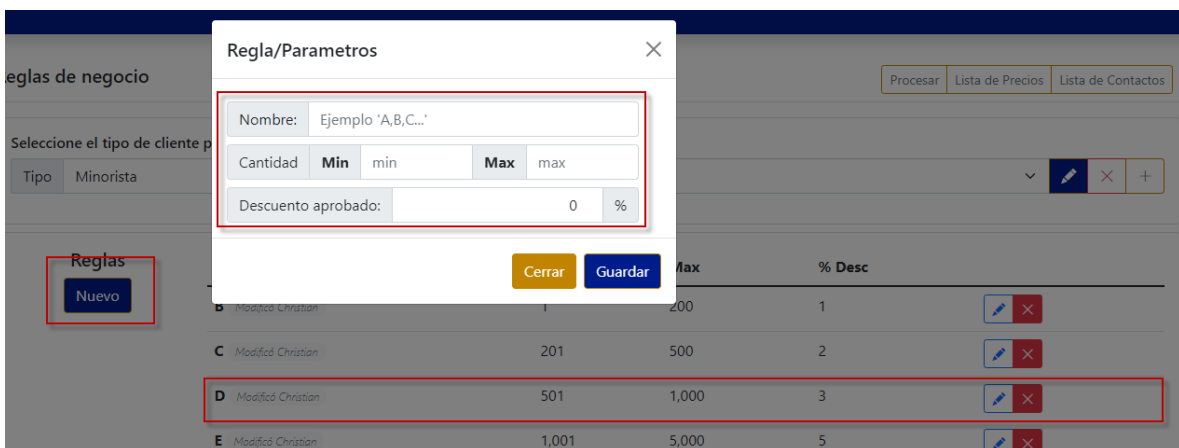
Reglas de negocio

Procesar | Lista de Precios | Lista de Contactos

Seleccione el tipo de cliente p

Tipo | Minorista

Regla/Parametros

Nombre: Ejemplo 'A,B,C...'

Cantidad | Min | min | Max | max

Descuento aprobado: 0 %

Cerrar | Guardar

Reglas

Nuevo

| | | Max | % Desc |
|---|---|---|---|
| B Modificó Christian | 1 | 200 | 1 |
| C Modificó Christian | 201 | 500 | 2 |
| D Modificó Christian | 501 | 1,000 | 3 |
| E Modificó Christian | 1,001 | 5,000 | 5 |